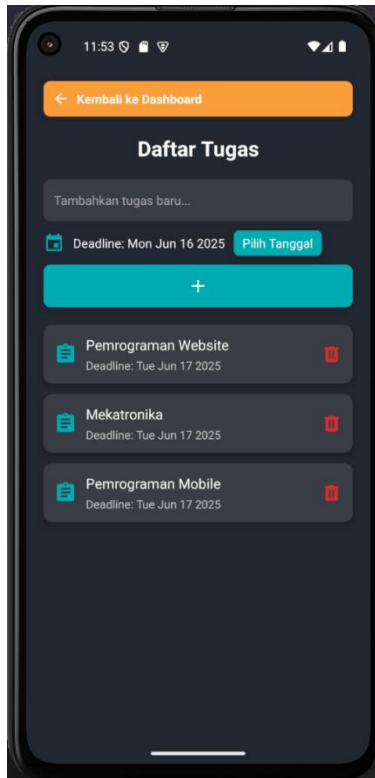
11:53

← Kembali ke Dashboard

Daftar Tugas

Tambahkan tugas baru...

Deadline: Mon Jun 16 2025 Pilih Tanggal

+

Pemrograman Website
Deadline: Tue Jun 17 2025

Mekatronika
Deadline: Tue Jun 17 2025

Pemrograman Mobile
Deadline: Tue Jun 17 2025